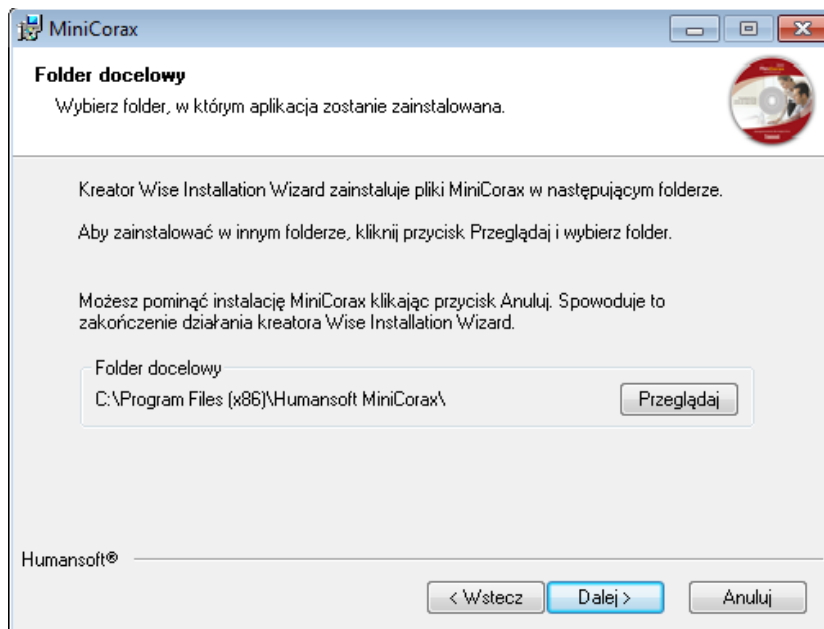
MiniCorax

Folder docelowy

Wybierz folder, w którym aplikacja zostanie zainstalowana.

Kreator Wise Installation Wizard zainstaluje pliki MiniCorax w następującym folderze.

Aby zainstalować w innym folderze, kliknij przycisk Przeglądaj i wybierz folder.

Możesz pominąć instalację MiniCorax klikając przycisk Anuluj. Spowoduje to zakończenie działania kreatora Wise Installation Wizard.

Folder docelowy

C:\Program Files (x86)\Humansoft MiniCorax\

Przeglądaj

Humansoft®

< Wstecz

Dalej >

Anuluj